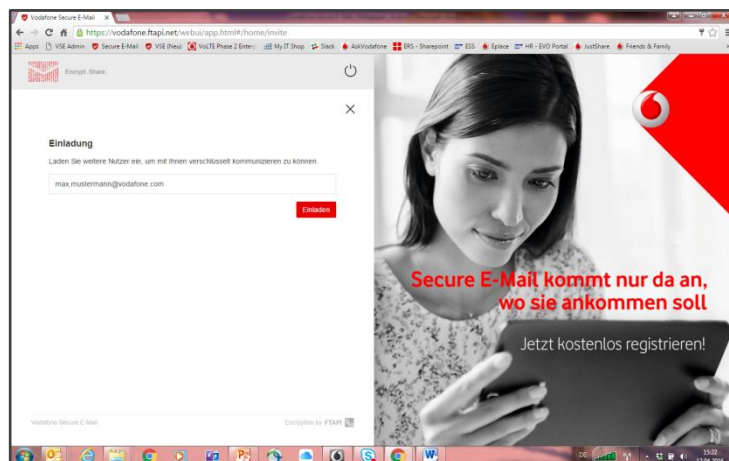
Vodafone Secure E-Mail ×

https://vodafone.ftapi.net/webui/app.html#/home/invite

Apps VSE Admin Secure E-Mail VSE (Neu) VoLTE Phase 2 Enter My IT Shop Slack AskVodafone ERS - Sharepoint ESS Eplace HR - EVO Portal JustShare Friends & Family

Encrypt. Share.

×

Einladung

Laden Sie weitere Nutzer ein, um mit Ihnen verschlüsselt kommunizieren zu können.

max.mustermann@vodafone.com

Einladen

Vodafone Secure E-Mail

Encryption by FTAPI

Secure E-Mail kommt nur da an, wo sie ankommen soll

Jetzt kostenlos registrieren!

DE

15:22